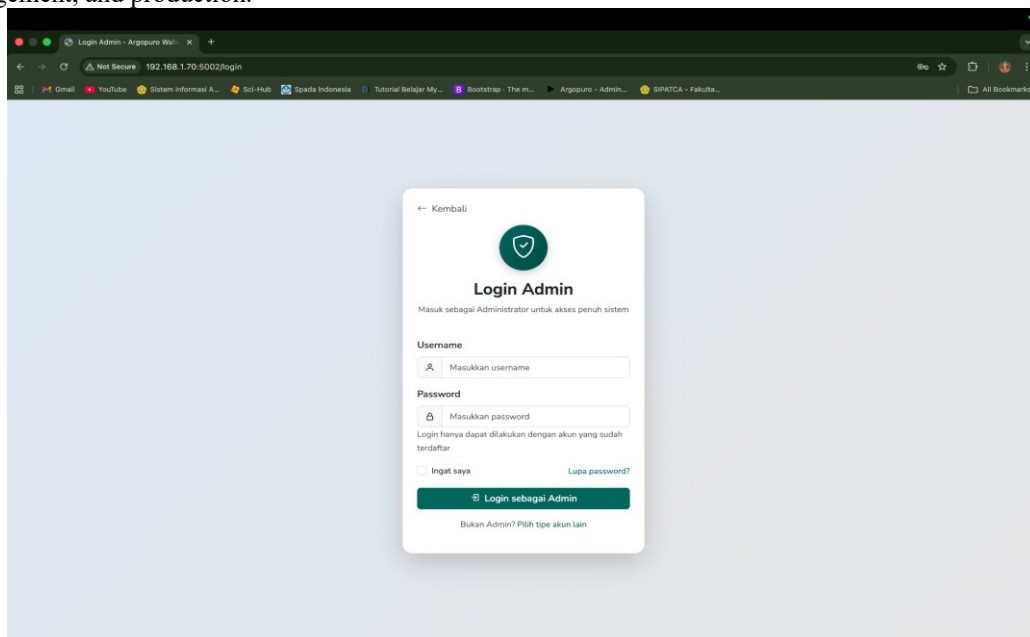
gement, and production.

Login Admin - Argopuro Wal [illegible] ×  +

Not Secure 192.168.1.70:5002/login

Gmail YouTube Sistem Informasi A... Sci-Hub Spada Indonesia Tutorial Belajar My... Bootstrap - The m... Argopuro - Admin... SIPATCA - Fakulta...

All Bookmarks

← Kembali

Login Admin

Masuk sebagai Administrator untuk akses penuh sistem

Username

Masukkan username

Password

Masukkan password

Login hanya dapat dilakukan dengan akun yang sudah terdaftar

Ingat saya

Lupa password?

Login sebagai Admin

Bukan Admin? Pilih tipe akun lain